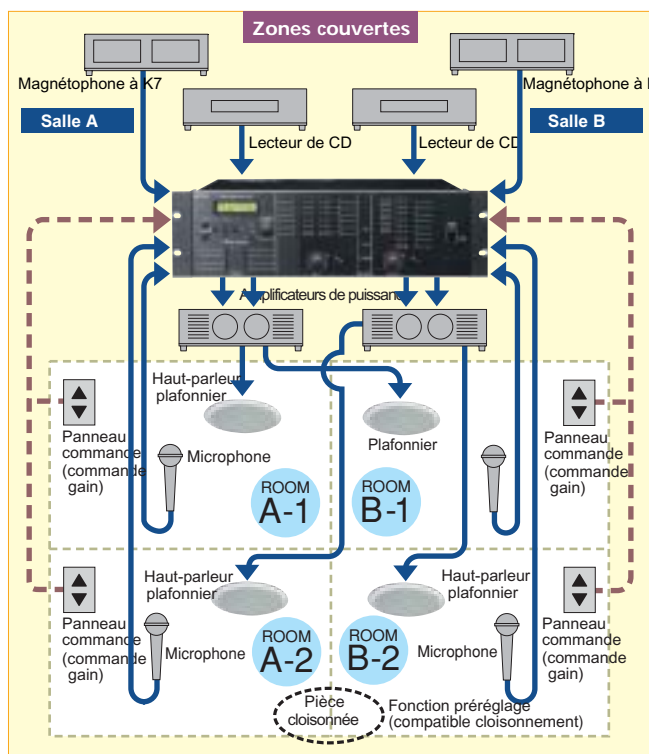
Zones couvertes

Magnétophone à K7

Magnétophone à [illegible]

Salle A

Salle B

Lecteur de CD

Lecteur de CD

Amplificateurs de puissance

Haut-parleur plafonnier

Plafonnier

Panneau commande (commande gain)

Microphone

Panneau commande (commande gain)

ROOM A-1

ROOM B-1

Haut-parleur plafonnier

Haut-parleur plafonnier

Panneau commande (commande gain)

Microphone

ROOM A-2

ROOM B-2

Microphone

Panneau commande (commande gain)

Pièce cloisonnée

Fonction préréglage (compatible cloisonnement)